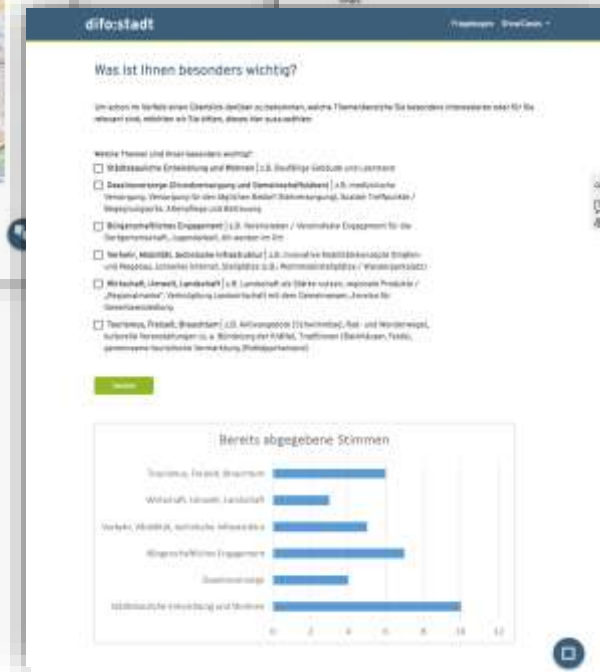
difo:stadt

Fragebogen ShowCases

Was ist Ihnen besonders wichtig?

Um schon im Vorfeld einen Überblick darüber zu bekommen, welche Themenbereiche Sie besonders interessieren oder für Sie relevant sind, möchten wir Sie bitten, dieses hier auszuwählen:

Welche Themen sind Ihnen besonders wichtig?

Städtebauliche Entwicklung und Wohnen | z.B. Baufällige Gebäude und Leerstand

Daseinsvorsorge (Grundversorgung und Gemeinschaftsleben) | z.B. medizinische Versorgung, Versorgung für den täglichen Bedarf (Dorfversorgung), Soziale Treffpunkte / Begegnungsorte, Altenpflege und Betreuung

Bürgerschaftliches Engagement | z.B. Vereinsleben / Vereinsfreie Engagement für die Dorfgemeinschaft, Jugendarbeit, Wir werden im Ort

Verkehr, Mobilität, technische Infrastruktur | z.B. Innovative Mobilitätskonzepte Straßen- und Wegebau, Schnelles Internet, Dorfplätze (z.B. Multifunktionsplätze / Wanderparkplatz)

Wirtschaft, Umwelt, Landschaft | z.B. Landschaft als Stärke nutzen, regionale Produkte / „Regionalmarke", Verknüpfung Landwirtschaft mit dem Gewerbe, Anreize für Gewerbeansiedlung

Tourismus, Freizeit, Brauchtum | z.B. Anlaufpunkte (Schwimmbad, Rad- und Wanderwege), kulturelle Veranstaltungen (u. a. Bündelung der Kräfte), Treffpunkte (Backhäuser, Feste), gemeinsame touristische Vermarktung (Partnergemeinde)

Senden

Bereits abgegebene Stimmen

Tourismus, Freizeit, Brauchtum
Wirtschaft, Umwelt, Landschaft
Verkehr, Mobilität, technische Infrastruktur
Bürgerschaftliches Engagement
Daseinsvorsorge
Städtebauliche Entwicklung und Wohnen

0 2 4 6 8 10 12